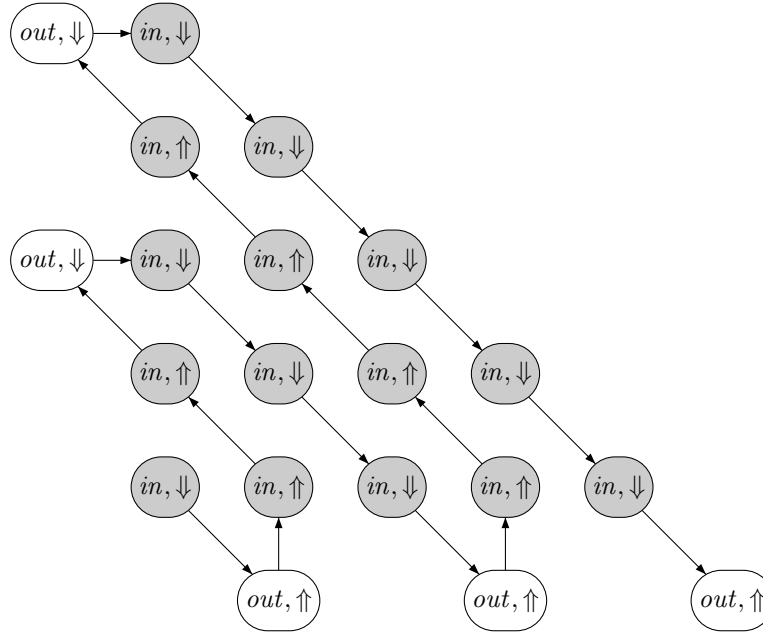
$out, \Downarrow$ $in, \Downarrow$

$in, \Uparrow$ $in, \Downarrow$

$out, \Downarrow$ $in, \Downarrow$ $in, \Uparrow$ $in, \Downarrow$

$in, \Uparrow$ $in, \Downarrow$ $in, \Uparrow$ $in, \Downarrow$

$in, \Downarrow$ $in, \Uparrow$ $in, \Downarrow$ $in, \Uparrow$ $in, \Downarrow$

$out, \Uparrow$ $out, \Uparrow$ $out, \Uparrow$